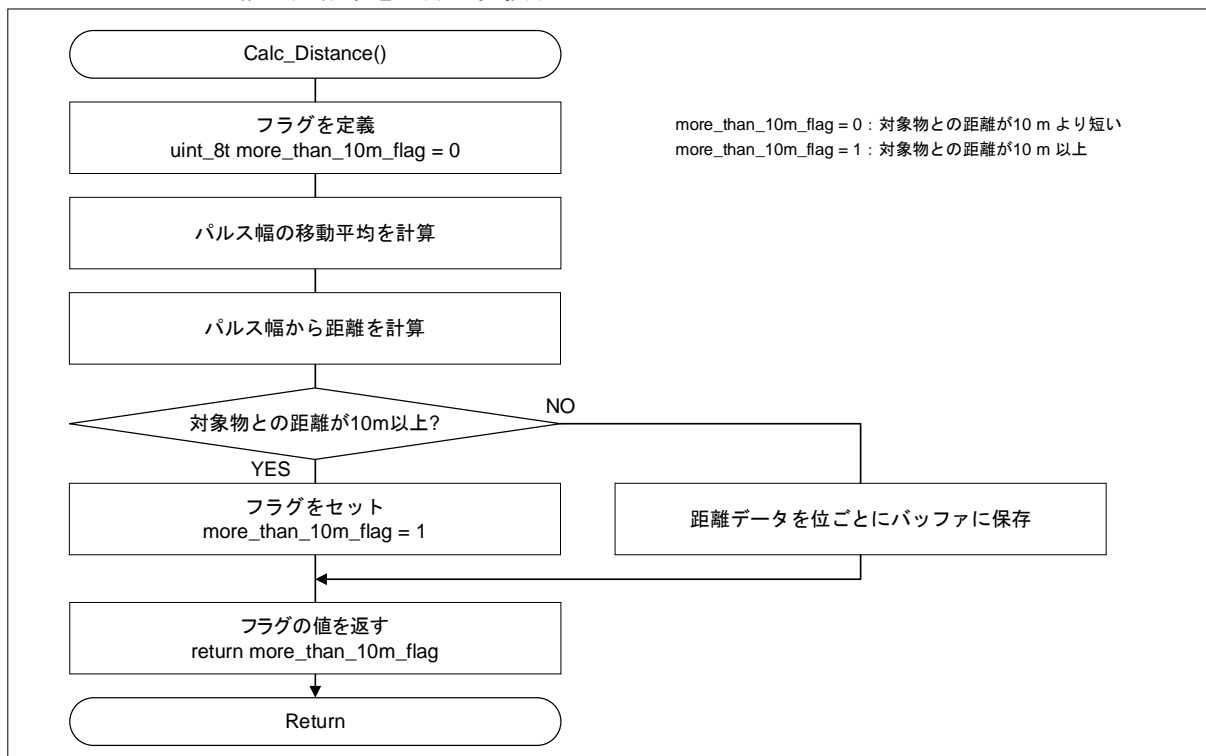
Calc_Distance()

フラグを定義
uint_8t more_than_10m_flag = 0

more_than_10m_flag = 0：対象物との距離が10 m より短い
more_than_10m_flag = 1：対象物との距離が10 m 以上

パルス幅の移動平均を計算

パルス幅から距離を計算

対象物との距離が10m以上?

NO

YES

フラグをセット
more_than_10m_flag = 1

距離データを位ごとにバッファに保存

フラグの値を返す
return more_than_10m_flag

Return